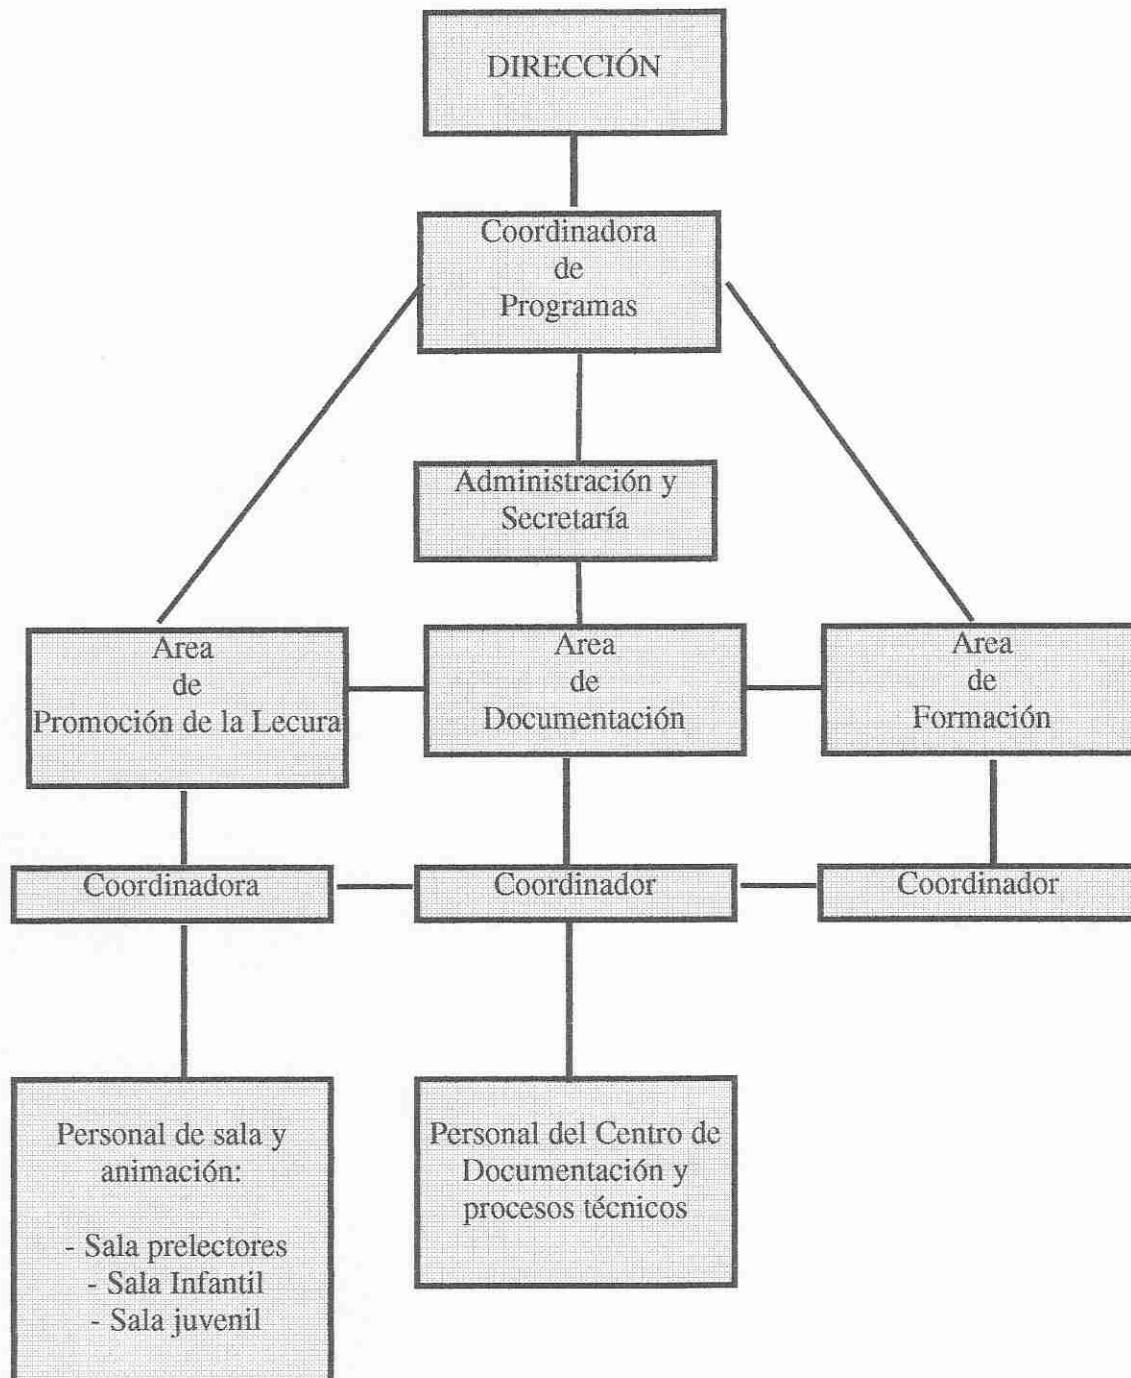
DIRECCIÓN

Coordinadora de Programas

Administración y Secretaría

Area de Promoción de la Lecura

Area de Documentación

Area de Formación

Coordinadora

Coordinador

Coordinador

Personal de sala y animación:

- Sala prelectores
- Sala Infantil
- Sala juvenil

Personal del Centro de Documentación y procesos técnicos